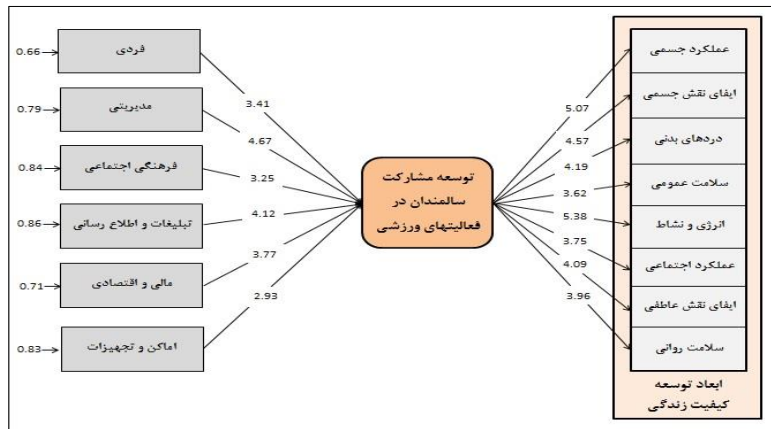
0.66
فردی
0.79
مدیریتی
0.84
فرهنگی اجتماعی
0.86
تبلیغات و اطلاع رسانی
0.71
مالی و اقتصادی
0.83
اماکن و تجهیزات

3.41
4.67
3.25
4.12
3.77
2.93

توسعه مشارکت سالمندان در فعالیتهای ورزشی

5.07
4.57
4.19
3.62
5.38
3.75
4.09
3.96

عملکرد جسمی
ایفای نقش جسمی
دردهای بدنی
سلامت عمومی
انرژی و نشاط
عملکرد اجتماعی
ایفای نقش عاطفی
سلامت روانی

ابعاد توسعه کیفیت زندگی